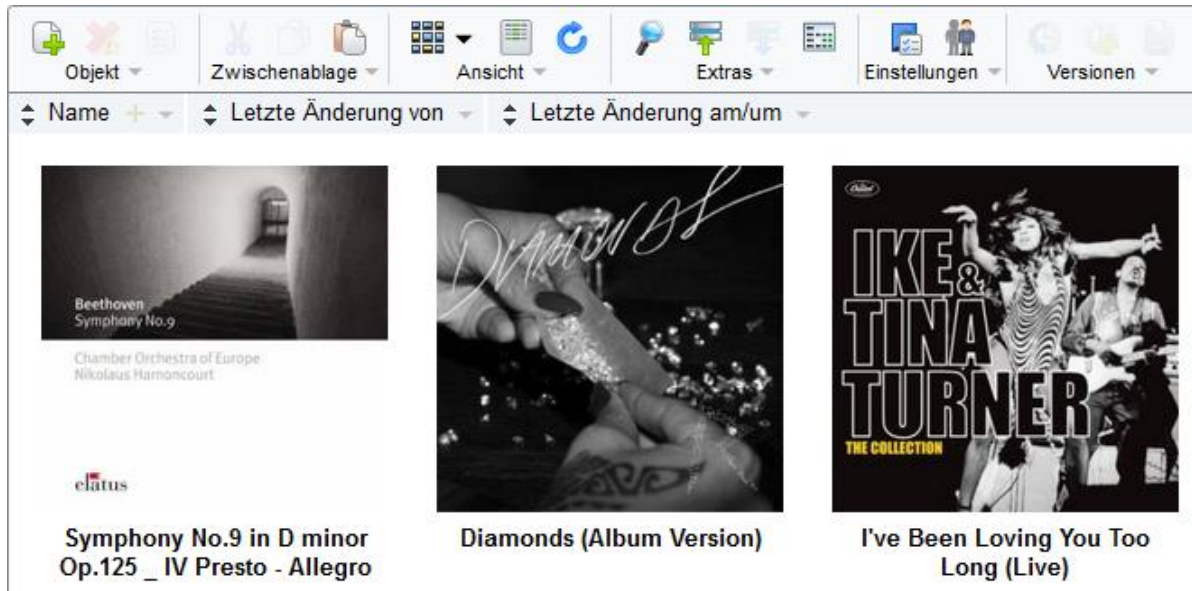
Objekt Zwischenablage Ansicht Extras Einstellungen Versionen

Name Letzte Änderung von Letzte Änderung am/um

Beethoven
Symphony No.9

Chamber Orchestra of Europe
Nikolaus Harnoncourt

elatus

Symphony No.9 in D minor Op.125 _ IV Presto - Allegro

Diamonds

Diamonds (Album Version)

Capitol

IKE & TINA TURNER
THE COLLECTION

I've Been Loving You Too Long (Live)